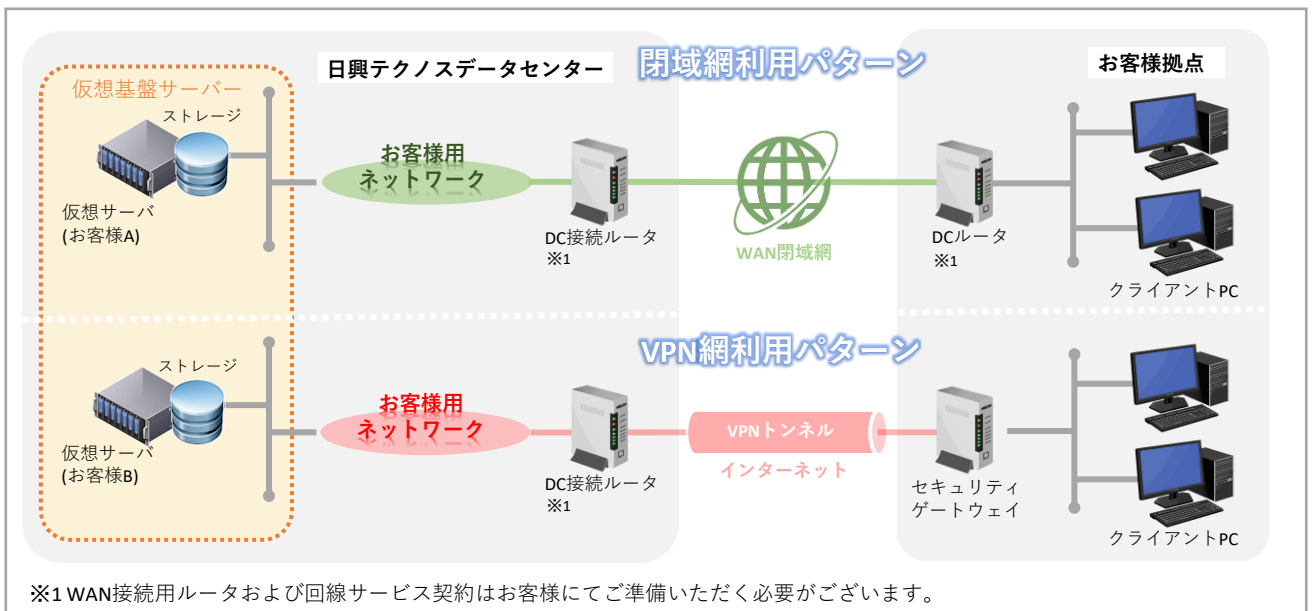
日興テクノスデータセンター

閉域網利用パターン

お客様拠点

仮想基盤サーバー

ストレージ

仮想サーバ
(お客様A)

お客様用
ネットワーク

DC接続ルータ
※1

WAN閉域網

DCルータ
※1

クライアントPC

VPN網利用パターン

ストレージ

仮想サーバ
(お客様B)

お客様用
ネットワーク

DC接続ルータ
※1

VPNトンネル

インターネット

セキュリティ
ゲートウェイ

クライアントPC

※1 WAN接続用ルータおよび回線サービス契約はお客様にてご準備いただく必要がございます。